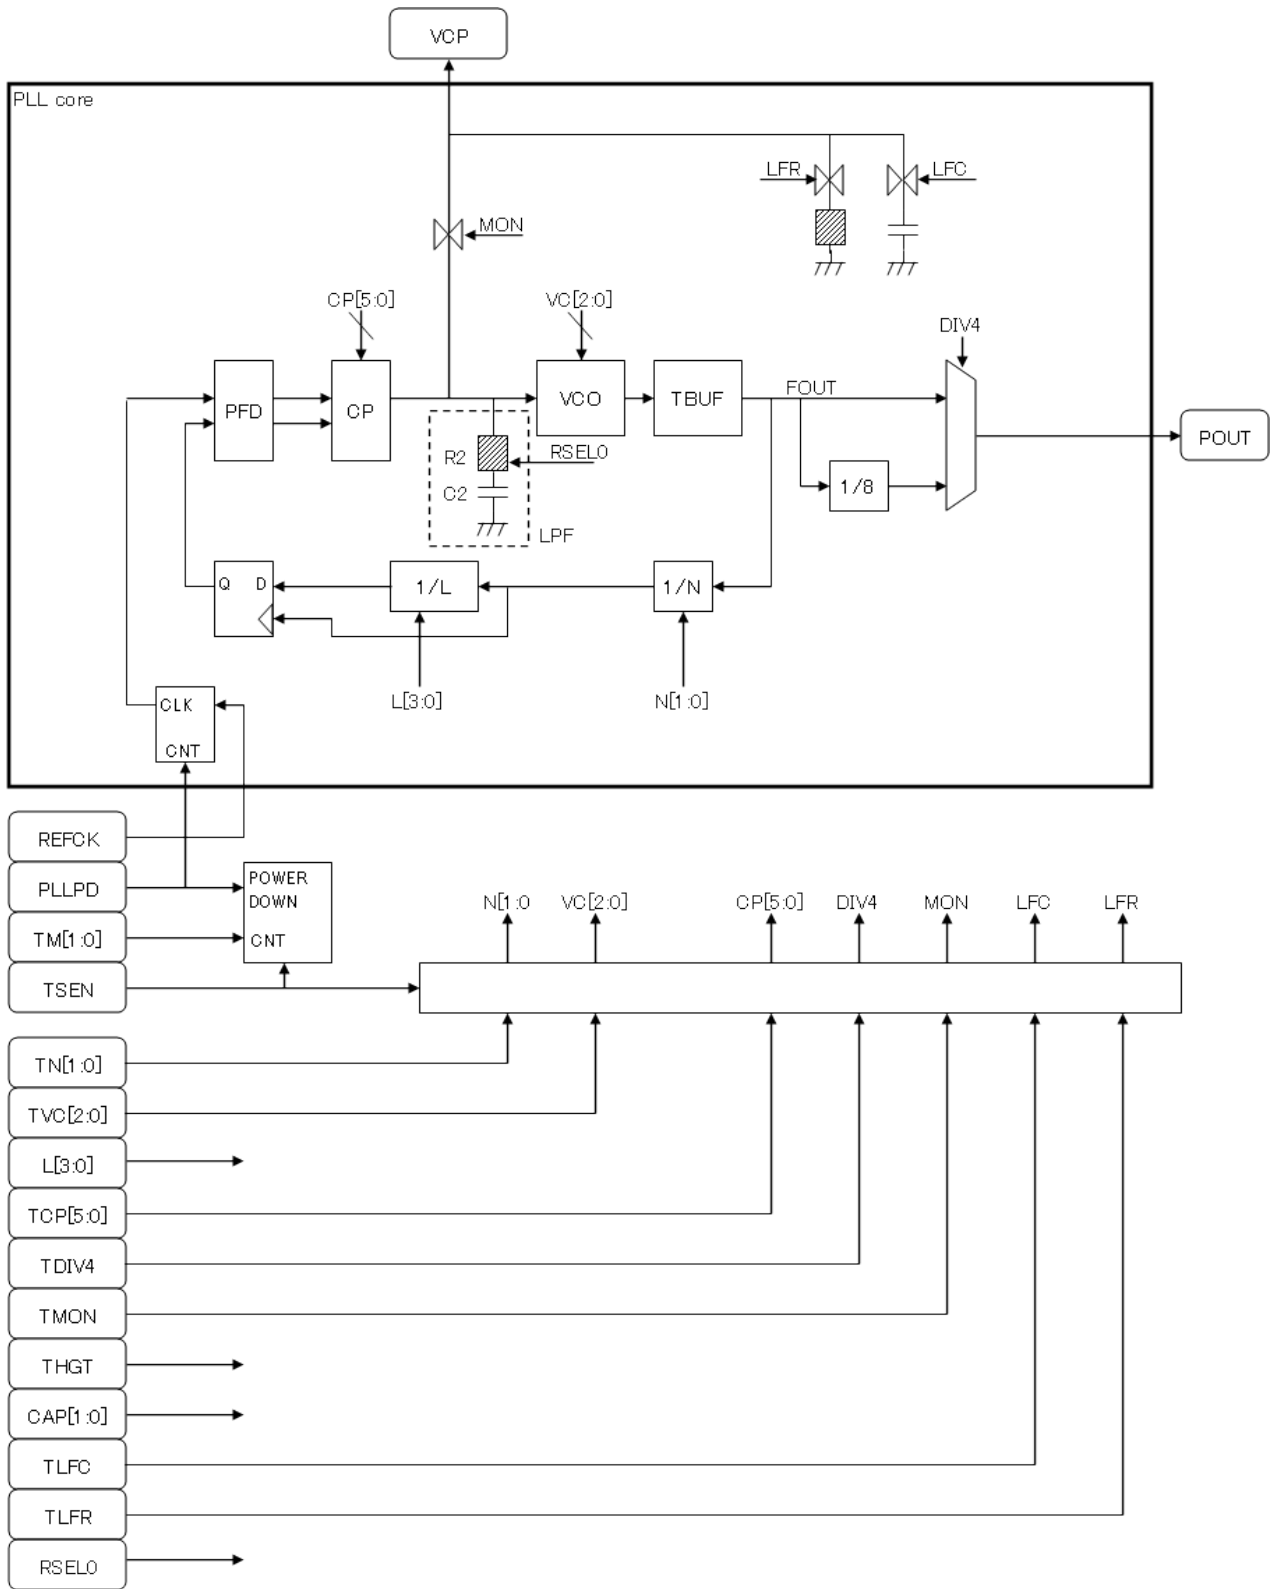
VCP

PLL core

LFR

LFC

MON

CP[5:0]

VC[2:0]

DIV4

PFD

CP

VCO

TBUF

FOUT

POUT

R2

RSEL0

C2

1/8

LPF

Q

D

1/L

1/N

L[3:0]

N[1:0]

CLK

CNT

REFCK

PLLPD

POWER DOWN CNT

TM[1:0]

TSEN

N[1:0

VC[2:0]

CP[5:0]

DIV4

MON

LFC

LFR

TN[1:0]

TVC[2:0]

L[3:0]

TCP[5:0]

TDIV4

TMON

THGT

CAP[1:0]

TLFC

TLFR

RSEL0